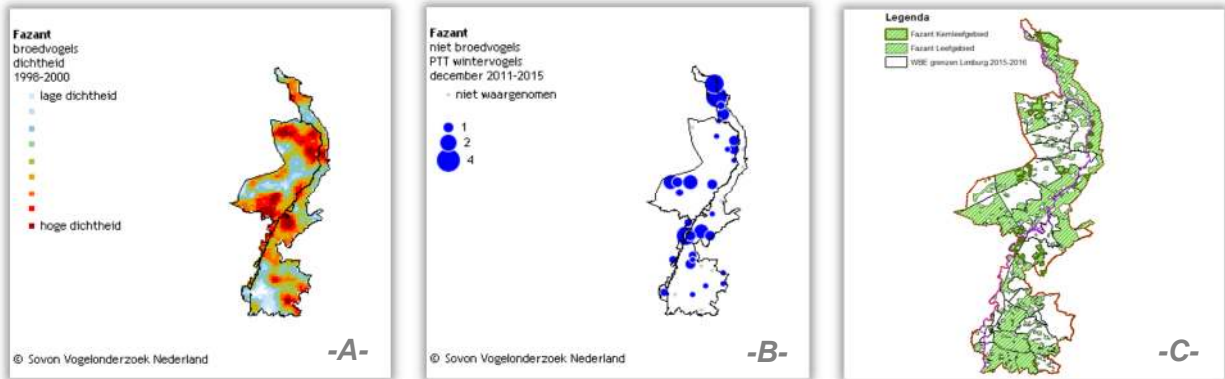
Fazant
broedvogels
dichtheid
1998-2000

lage dichtheid

hoge dichtheid

© Sovon Vogelonderzoek Nederland

-A-

Fazant
niet broedvogels
PTT wintervogels
december 2011-2015

niet waargenomen

1
2
4

© Sovon Vogelonderzoek Nederland

-B-

Legenda
Fazant Kernleefgebied
Fazant Leefgebied
WBE grenzen Limburg 2015-2016

-C-